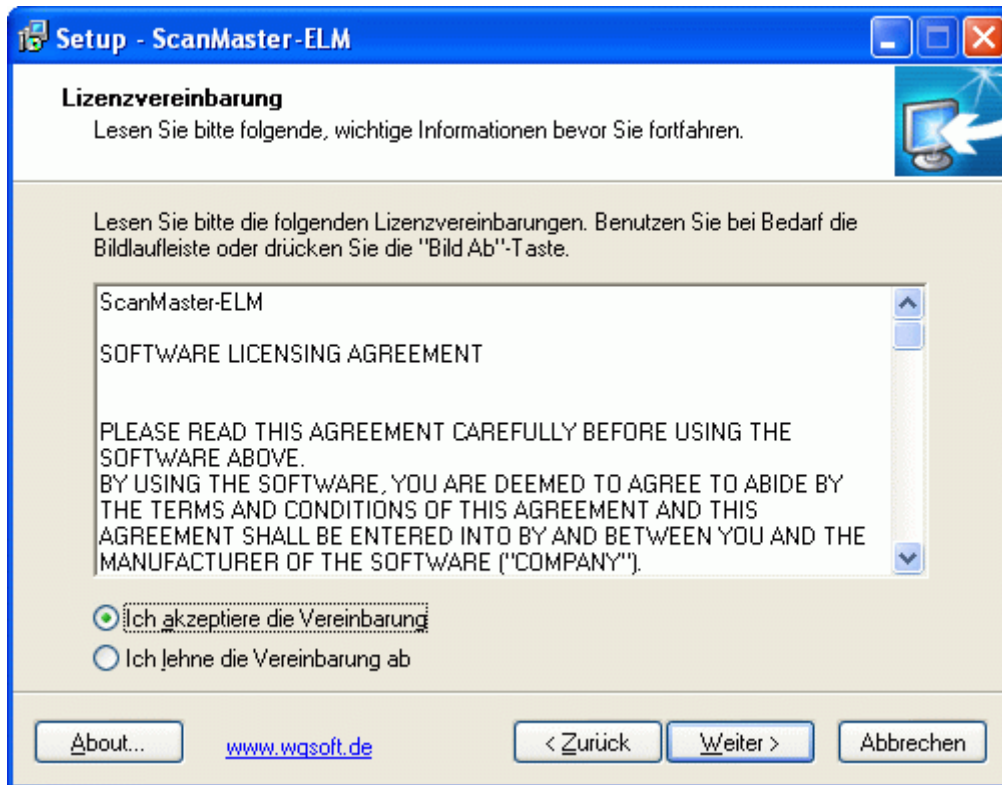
Setup - ScanMaster-ELM

Lizenzvereinbarung
Lesen Sie bitte folgende, wichtige Informationen bevor Sie fortfahren.

Lesen Sie bitte die folgenden Lizenzvereinbarungen. Benutzen Sie bei Bedarf die Bildlaufleiste oder drücken Sie die "Bild Ab"-Taste.

ScanMaster-ELM

SOFTWARE LICENSING AGREEMENT

PLEASE READ THIS AGREEMENT CAREFULLY BEFORE USING THE SOFTWARE ABOVE.
BY USING THE SOFTWARE, YOU ARE DEEMED TO AGREE TO ABIDE BY THE TERMS AND CONDITIONS OF THIS AGREEMENT AND THIS AGREEMENT SHALL BE ENTERED INTO BY AND BETWEEN YOU AND THE MANUFACTURER OF THE SOFTWARE ("COMPANY").

Ich akzeptiere die Vereinbarung
Ich lehne die Vereinbarung ab

About...
www.wgsoft.de
< Zurück
Weiter >
Abbrechen